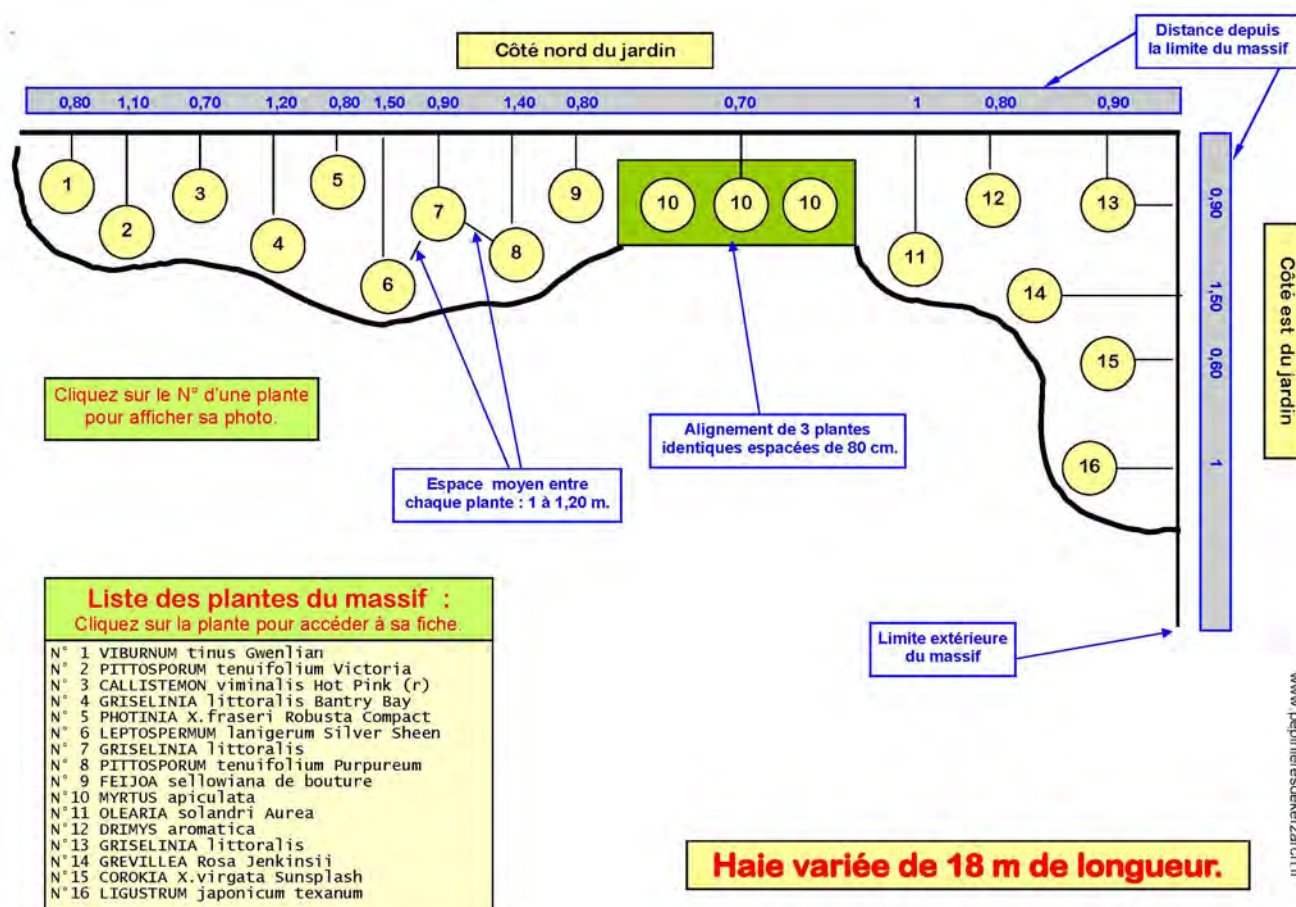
Côté nord du jardin

Distance depuis la limite du massif

0,80 1,10 0,70 1,20 0,80 1,50 0,90 1,40 0,80 0,70 1 0,80 0,90

1 2 3 4 5 6 7 8 9 10 10 10 11 12 13 14 15 16

0,90 1,50 0,60 1

Côté est du jardin

Cliquez sur le N° d'une plante pour afficher sa photo.

Alignement de 3 plantes identiques espacées de 80 cm.

Espace moyen entre chaque plante : 1 à 1,20 m.

Limite extérieure du massif

Liste des plantes du massif :
Cliquez sur la plante pour accéder à sa fiche.

N° 1 VIBURNUM tinus Gwenlian
N° 2 PITTOSPORUM tenuifolium Victoria
N° 3 CALLISTEMON viminalis Hot Pink (r)
N° 4 GRISELINIA littoralis Bantry Bay
N° 5 PHOTINIA X.fraseri Robusta Compact
N° 6 LEPTOSPERMUM lanigerum Silver Sheen
N° 7 GRISELINIA littoralis
N° 8 PITTOSPORUM tenuifolium Purpureum
N° 9 FEIJOA sellowiana de bouture
N°10 MYRTUS apiculata
N°11 OLEARIA solandri Aurea
N°12 DRIMYS aromatica
N°13 GRISELINIA littoralis
N°14 GREVILLEA Rosa Jenkinsii
N°15 COROKIA X.virgata Sunsplash
N°16 LIGUSTRUM japonicum texanum

Haie variée de 18 m de longueur.

www.pepinieresdekerzaon.fr